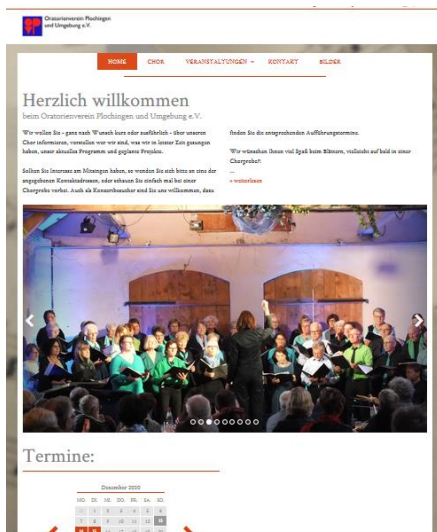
Oratorienverein Plochingen und Umgebung e.V.

HOME CHOR VERANSTALTUNGEN KONTAKT BILDER

Herzlich willkommen

beim Oratorienverein Plochingen und Umgebung e.V.

Wir wollen Sie - ganz nach Wunsch kurz oder ausführlich - über unseren Chor informieren, vorstellen wer wir sind, was wir in letzter Zeit gesungen haben, unser aktuelles Programm und geplante Projekte.

Sollten Sie Interesse am Mitsingen haben, so wenden Sie sich bitte an eine der angegebenen Kontaktadressen, oder schauen Sie einfach mal bei einer Chorprobe vorbei. Auch als Konzertbesucher sind Sie uns willkommen, dazu finden Sie die entsprechenden Aufführungstermine.

Wir wünschen Ihnen viel Spaß beim Stöbern, vielleicht auf bald in einer Chorprobe?!

...

» weiterlesen

Termine:

Dezember 2020

| MO | DI | MI | DO | FR | SA | SO |
|---|---|---|---|---|---|---|
| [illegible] | 1 | 2 | 3 | 4 | 5 | 6 |
| 7 | 8 | 9 | 10 | 11 | 12 | 13 |
| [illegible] | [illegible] | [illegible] | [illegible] | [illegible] | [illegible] | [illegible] |